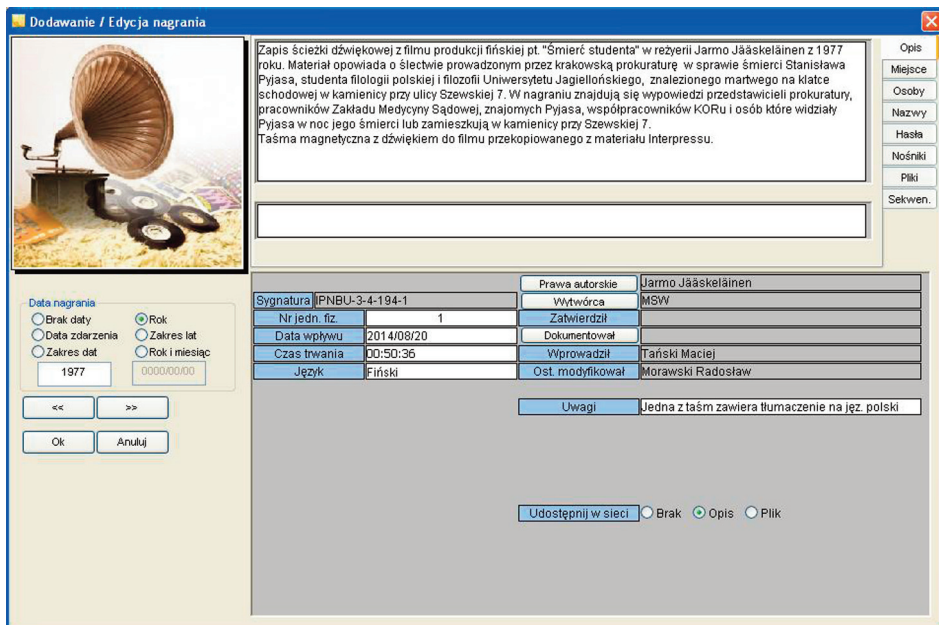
Dodawanie / Edycja nagrania

Zapis ścieżki dźwiękowej z filmu produkcji fińskiej pt. "Śmierć studenta" w reżyerii Jarmo Jääskeläinen z 1977 roku. Materiał opowiada o ślectwie prowadzonym przez krakowską prokuraturę w sprawie śmierci Stanisława Pyjasa, studenta filologii polskiej i filozofii Uniwersytetu Jagiellońskiego, znalezionego martwego na klatce schodowej w kamienicy przy ulicy Szewskiej 7. W nagraniu znajdują się wypowiedzi przedstawicieli prokuratury, pracowników Zakładu Medycyny Sądowej, znajomych Pyjasa, współpracowników KORu i osób które widziały Pyjasa w noc jego śmierci lub zamieszkują w kamienicy przy Szewskiej 7.
Taśma magnetyczna z dźwiękiem do filmu przekopiowanego z materiału Interpressu.

Opis
Miejsce
Osoby
Nazwy
Hasła
Nośniki
Pliki
Sekwen.

Data nagrania
Brak daty
Rok
Data zdarzenia
Zakres lat
Zakres dat
Rok i miesiąc
1977
0000/00/00

<<
>>
Ok
Anuluj

| | | | |
|---|---|---|---|
| | | Prawa autorskie | Jarmo Jääskeläinen |
| Sygnatura | IPNBU-3-4-194-1 | Wytwórca | MSW |
| Nr jedn. fiz. | 1 | Zatwierdził | |
| Data wpływu | 2014/08/20 | Dokumentował | |
| Czas trwania | 00:50:36 | Wprowadził | Tański Maciej |
| Język | Fiński | Ost. modyfikował | Morawski Radosław |

Uwagi Jedna z taśm zawiera tłumaczenie na jęz. polski

Udostępnij w sieci Brak Opis Plik